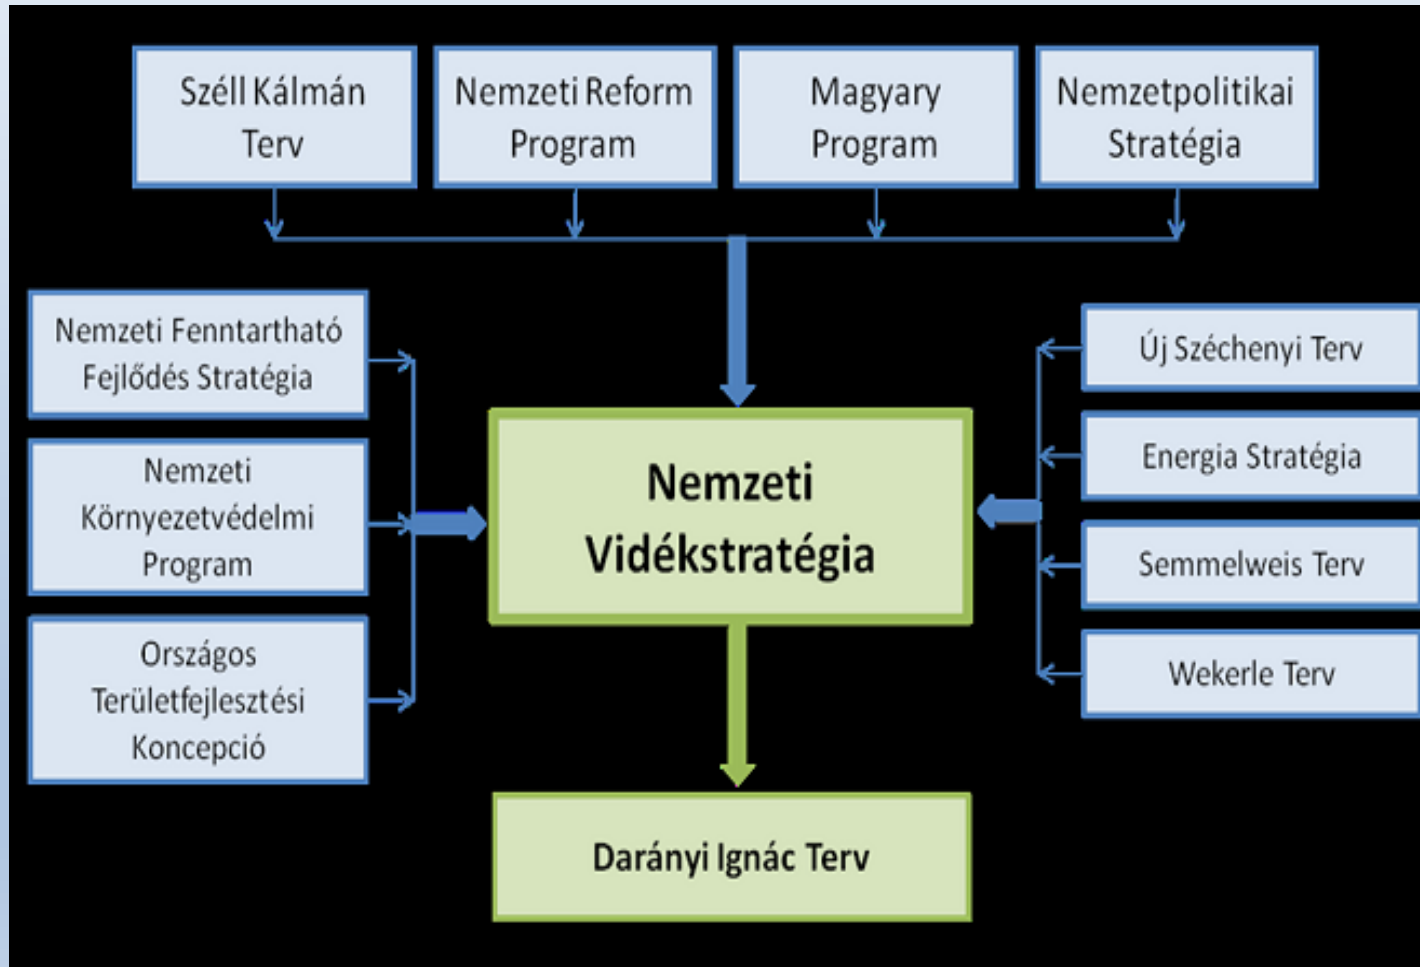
Széll Kálmán Terv

Nemzeti Reform Program

Magyary Program

Nemzetpolitikai Stratégia

Nemzeti Fenntartható Fejlődés Stratégia

Nemzeti Környezetvédelmi Program

Országos Területfejlesztési Koncepció

Nemzeti Vidékstratégia

Új Széchenyi Terv

Energia Stratégia

Semmelweis Terv

Wekerle Terv

Darányi Ignác Terv